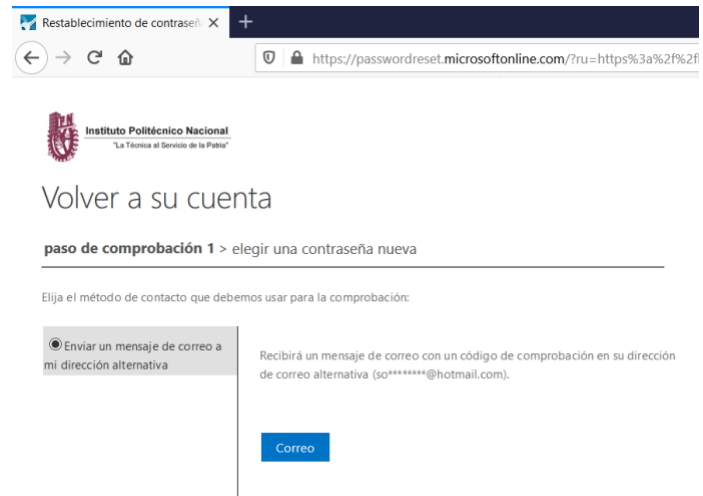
Restablecimiento de contraseñ ×

https://passwordreset.microsoftonline.com/?ru=https%3a%2f%2f

Instituto Politécnico Nacional
"La Técnica al Servicio de la Patria"

Volver a su cuenta

paso de comprobación 1 > elegir una contraseña nueva

Elija el método de contacto que debemos usar para la comprobación:

Enviar un mensaje de correo a mi dirección alternativa

Recibirá un mensaje de correo con un código de comprobación en su dirección de correo alternativa (so********@hotmail.com).

Correo